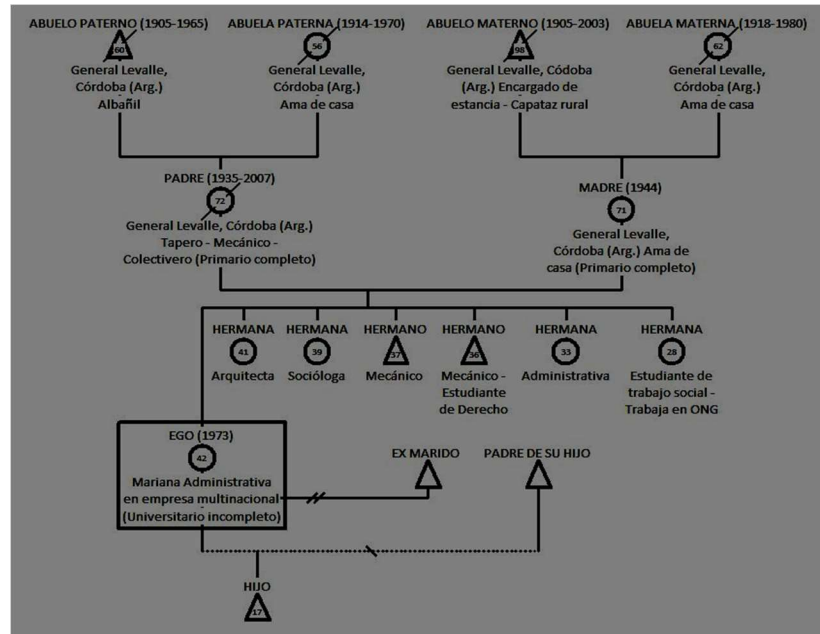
ABUELO PATERNO (1905-1965)
60
General Levalle, Córdoba (Arg.) Albañil

ABUELA PATERNA (1914-1970)
56
General Levalle, Córdoba (Arg.) Ama de casa

ABUELO MATERNO (1905-2003)
98
General Levalle, Códoba (Arg.) Encargado de estancia - Capataz rural

ABUELA MATERNA (1918-1980)
62
General Levalle, Córdoba (Arg.) Ama de casa

PADRE (1935-2007)
72
General Levalle, Córdoba (Arg.) Tapero - Mecánico - Colectivero (Primario completo)

MADRE (1944)
71
General Levalle, Córdoba (Arg.) Ama de casa (Primario completo)

HERMANA
41
Arquitecta

HERMANA
39
Socióloga

HERMANO
37
Mecánico

HERMANO
36
Mecánico - Estudiante de Derecho

HERMANA
33
Administrativa

HERMANA
28
Estudiante de trabajo social - Trabaja en ONG

EGO (1973)
42
Mariana Administrativa en empresa multinacional (Universitario incompleto)

EX MARIDO

PADRE DE SU HIJO

HIJO
17